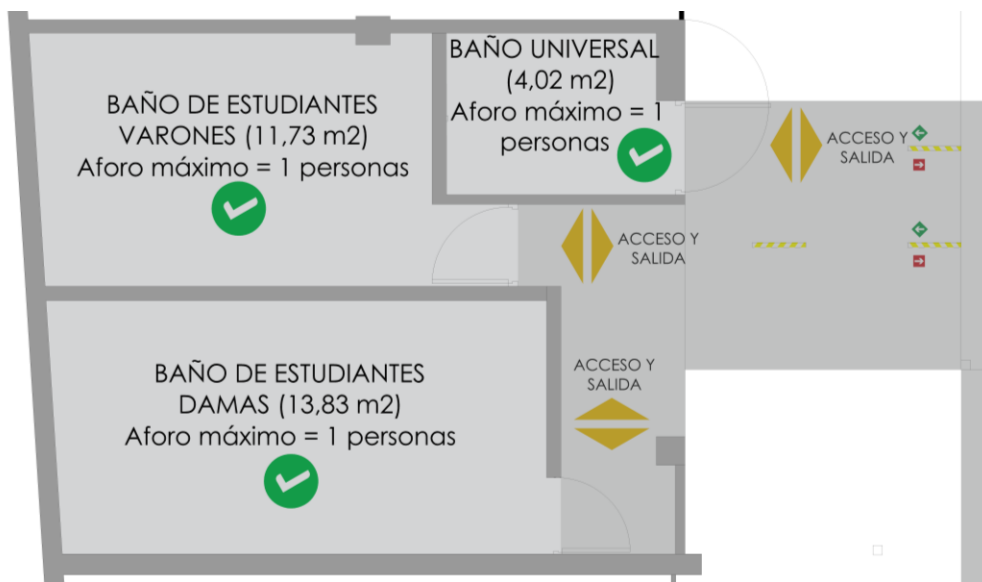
BAÑO DE ESTUDIANTES VARONES (11,73 m2)
Aforo máximo = 1 personas

BAÑO UNIVERSAL (4,02 m2)
Aforo máximo = 1 personas

ACCESO Y SALIDA

ACCESO Y SALIDA

BAÑO DE ESTUDIANTES DAMAS (13,83 m2)
Aforo máximo = 1 personas

ACCESO Y SALIDA